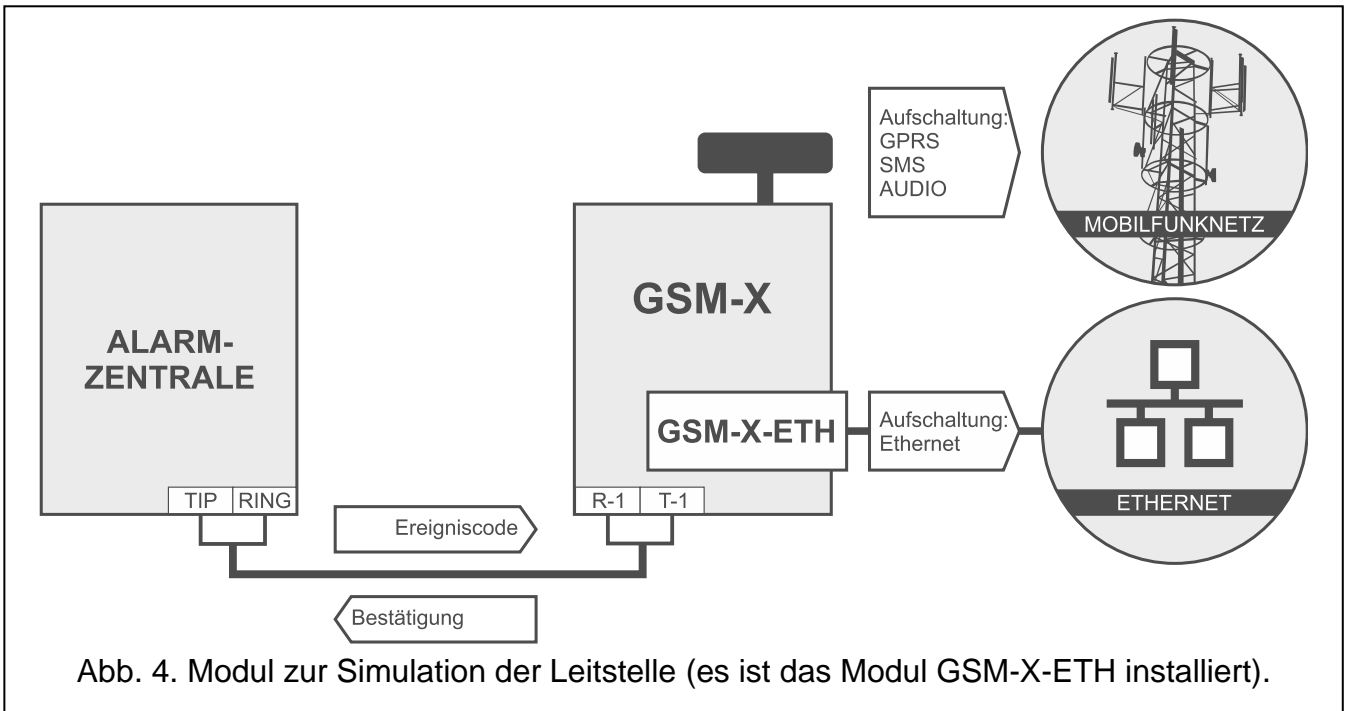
Aufschaltung:
GPRS
SMS
AUDIO

MOBILFUNKNETZ

GSM-X

ALARM-
ZENTRALE

GSM-X-ETH

Aufschaltung:
Ethernet

ETHERNET

TIP RING

R-1 T-1

Ereigniscode

Bestätigung

Abb. 4. Modul zur Simulation der Leitstelle (es ist das Modul GSM-X-ETH installiert).